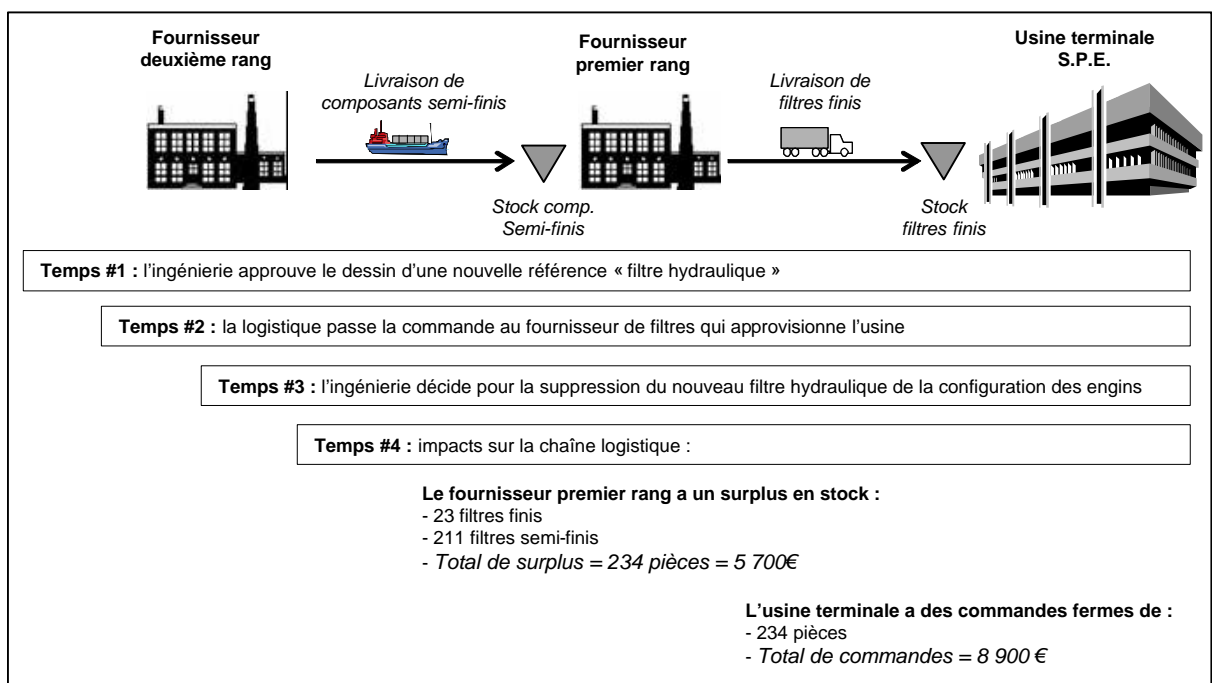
Fournisseur deuxième rang

Livraison de composants semi-finis

Fournisseur premier rang

Livraison de filtres finis

Usine terminale S.P.E.

Stock comp. Semi-finis

Stock filtres finis

**Temps #1 :** l'ingénierie approuve le dessin d'une nouvelle référence « filtre hydraulique »

**Temps #2 :** la logistique passe la commande au fournisseur de filtres qui approvisionne l'usine

**Temps #3 :** l'ingénierie décide pour la suppression du nouveau filtre hydraulique de la configuration des engins

**Temps #4 :** impacts sur la chaîne logistique :

**Le fournisseur premier rang a un surplus en stock :**
- 23 filtres finis
- 211 filtres semi-finis
- *Total de surplus = 234 pièces = 5 700€*

**L'usine terminale a des commandes fermes de :**
- 234 pièces
- *Total de commandes = 8 900 €*